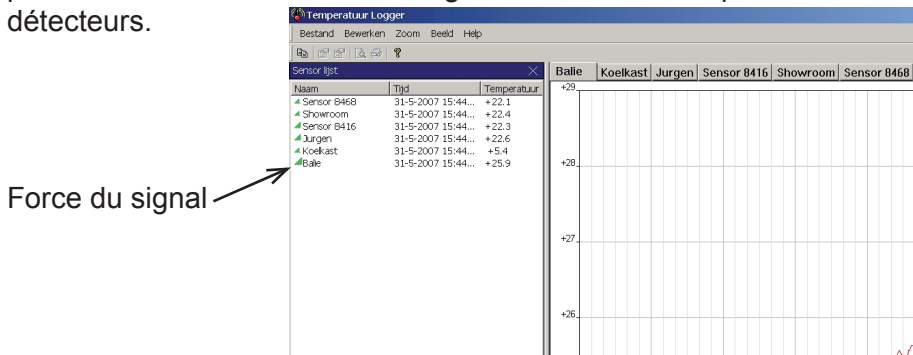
détecteurs.

Temperatuur Logger

Bestand Bewerken Zoom Beeld Help

Sensor lijst

| Naam | Tijd | Temperatuur |
|---|---|---|
| Sensor 8468 | 31-5-2007 15:44... | +22.1 |
| Showroom | 31-5-2007 15:44... | +22.4 |
| Sensor 8416 | 31-5-2007 15:44... | +22.3 |
| Jurgen | 31-5-2007 15:44... | +22.6 |
| Koelkast | 31-5-2007 15:44... | +5.4 |
| Balie | 31-5-2007 15:44... | +25.9 |

Balie | Koelkast | Jurgen | Sensor 8416 | Showroom | Sensor 8468

+29
+28
+27
+26

Force du signal